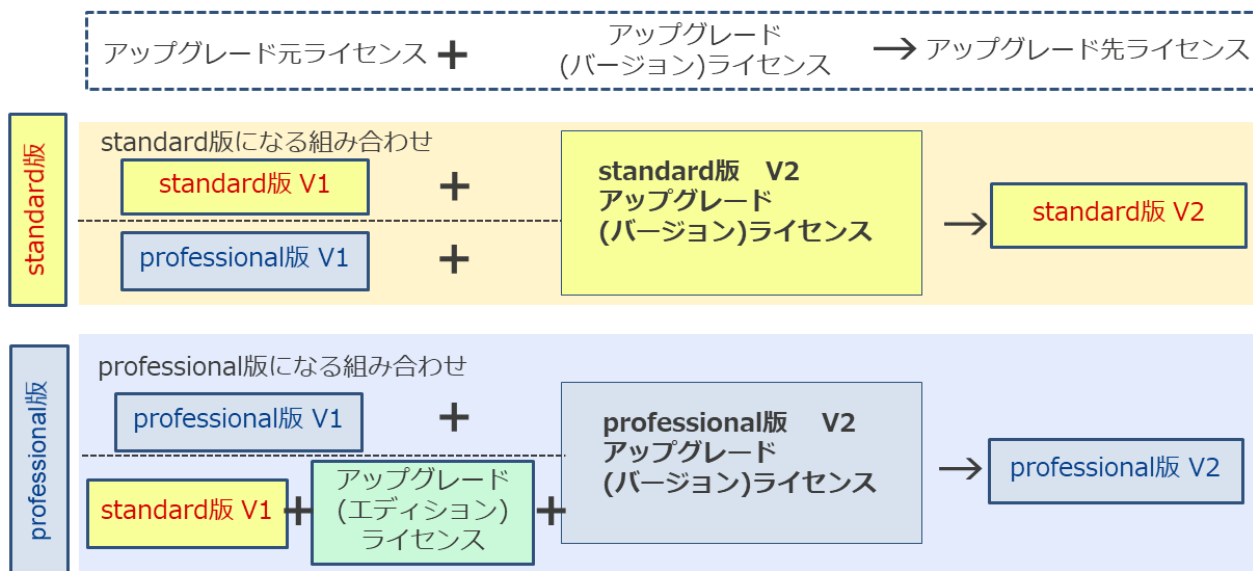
アップグレード元ライセンス + アップグレード (バージョン)ライセンス → アップグレード先ライセンス

standard版

standard版になる組み合わせ

standard版 V1 +

professional版 V1 +

standard版 V2 アップグレード (バージョン)ライセンス

→ standard版 V2

professional版

professional版になる組み合わせ

professional版 V1 +

standard版 V1 + アップグレード (エディション) ライセンス +

professional版 V2 アップグレード (バージョン)ライセンス

→ professional版 V2